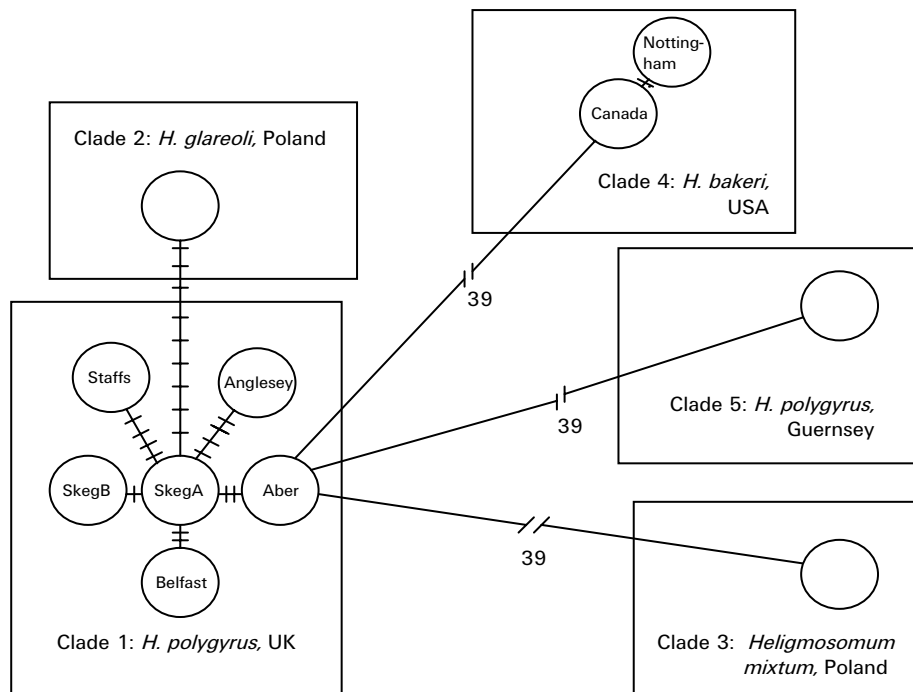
Clade 2: H. glareoli, Poland

Notting-ham

Canada

Clade 4: H. bakeri, USA

39

Staffs

Anglesey

39

Clade 5: H. polygyrus, Guernsey

SkegB

SkegA

Aber

39

Belfast

Clade 1: H. polygyrus, UK

Clade 3: Heligmosomum mixtum, Poland